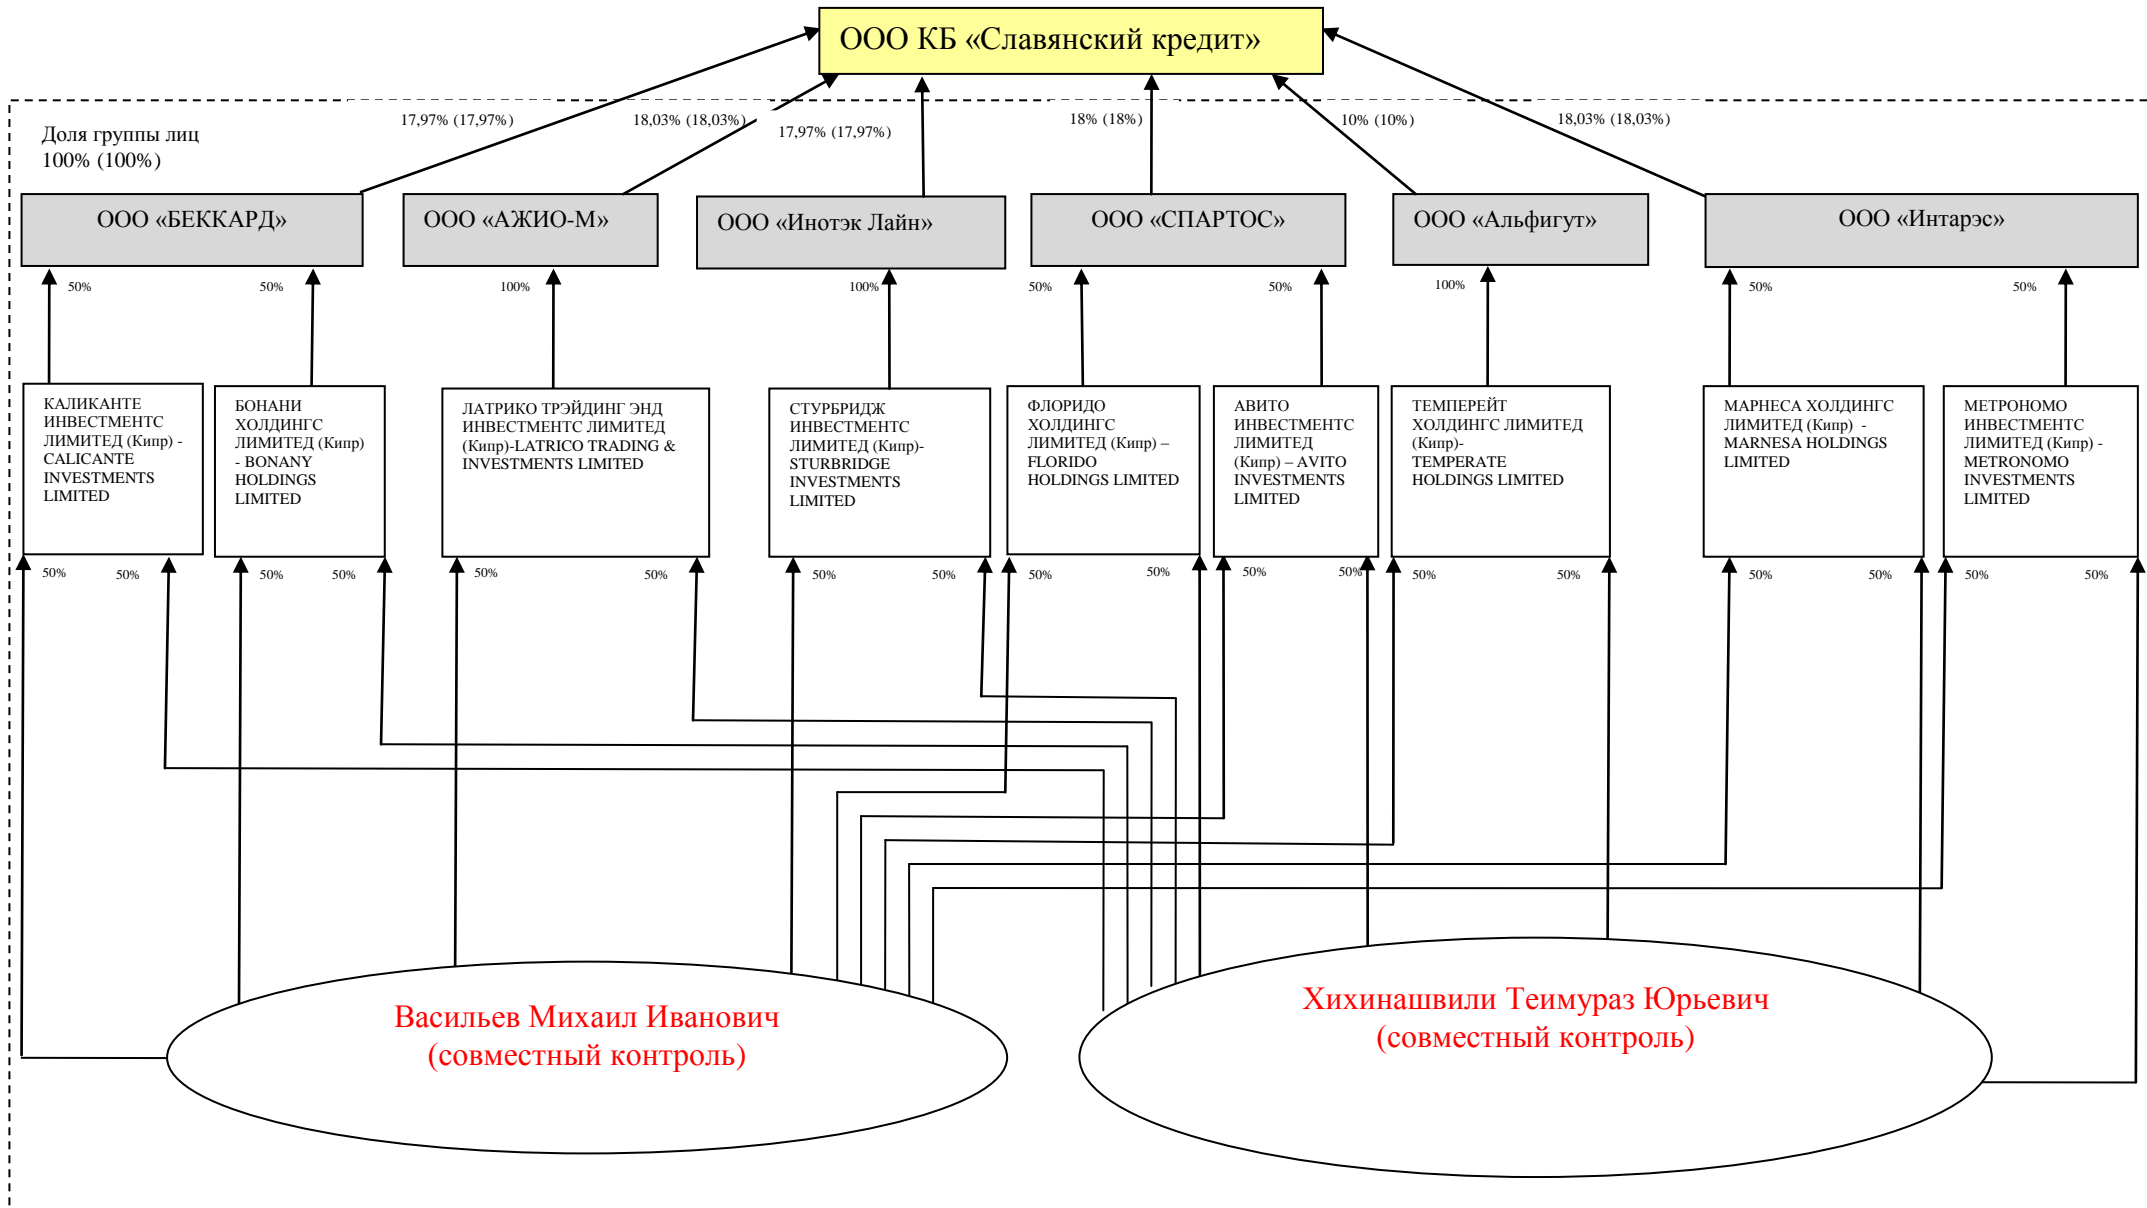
ООО КБ «Славянский кредит»

Доля группы лиц
100% (100%)

17,97% (17,97%)
18,03% (18,03%)
17,97% (17,97%)
18% (18%)
10% (10%)
18,03% (18,03%)

ООО «БЕККАРД»
ООО «АЖИО-М»
ООО «Инотэк Лайн»
ООО «СПАРТОС»
ООО «Альфигут»
ООО «Интарэс»

50%
50%
100%
100%
50%
50%
100%
50%
50%

КАЛИКАНТЕ ИНВЕСТМЕНТС ЛИМИТЕД (Кипр) - CALICANTE INVESTMENTS LIMITED

БОНАНИ ХОЛДИНГС ЛИМИТЕД (Кипр) - BONANY HOLDINGS LIMITED

ЛАТРИКО ТРЭЙДИНГ ЭНД ИНВЕСТМЕНТС ЛИМИТЕД (Кипр)-LATRICO TRADING & INVESTMENTS LIMITED

СТУРБРИДЖ ИНВЕСТМЕНТС ЛИМИТЕД (Кипр)- STURBRIDGE INVESTMENTS LIMITED

ФЛОРИДО ХОЛДИНГС ЛИМИТЕД (Кипр) – FLORIDO HOLDINGS LIMITED

АВИТО ИНВЕСТМЕНТС ЛИМИТЕД (Кипр) – AVITO INVESTMENTS LIMITED

ТЕМПЕРЕЙТ ХОЛДИНГС ЛИМИТЕД (Кипр)- TEMPERATE HOLDINGS LIMITED

МАРНЕСА ХОЛДИНГС ЛИМИТЕД (Кипр) - MARNESA HOLDINGS LIMITED

МЕТРОНОМО ИНВЕСТМЕНТС ЛИМИТЕД (Кипр) - METRONOMO INVESTMENTS LIMITED

50% 50% 50% 50% 50% 50% 50% 50% 50% 50% 50% 50% 50% 50% 50% 50% 50% 50%

Васильев Михаил Иванович
(совместный контроль)

Хихинашвили Теимураз Юрьевич
(совместный контроль)